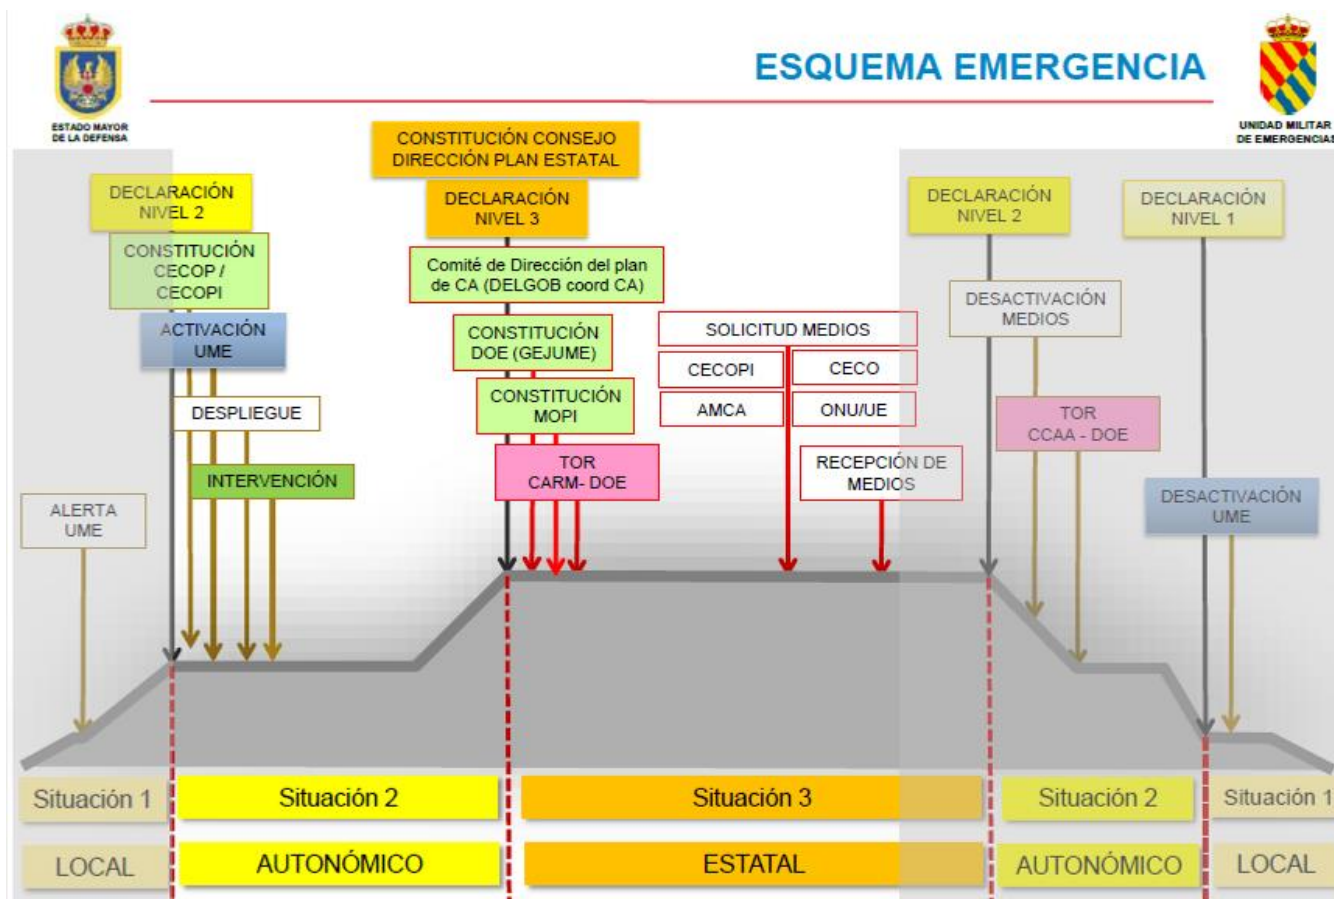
ESTADO MAYOR DE LA DEFENSA

ESQUEMA EMERGENCIA

UNIDAD MILITAR DE EMERGENCIAS

CONSTITUCIÓN CONSEJO DIRECCIÓN PLAN ESTATAL

DECLARACIÓN NIVEL 2

DECLARACIÓN NIVEL 3

DECLARACIÓN NIVEL 2

DECLARACIÓN NIVEL 1

CONSTITUCIÓN CECOP / CECOPI

Comité de Dirección del plan de CA (DELGOB coord CA)

DESACTIVACIÓN MEDIOS

ACTIVACIÓN UME

CONSTITUCIÓN DOE (GEJUME)

SOLICITUD MEDIOS

CECOPI

CECO

DESPLIEGUE

CONSTITUCIÓN MOPI

AMCA

ONU/UE

TOR CCAA - DOE

INTERVENCIÓN

TOR CARM- DOE

RECEPCIÓN DE MEDIOS

ALERTA UME

DESACTIVACIÓN UME

Situación 1

Situación 2

Situación 3

Situación 2

Situación 1

LOCAL

AUTONÓMICO

ESTATAL

AUTONÓMICO

LOCAL